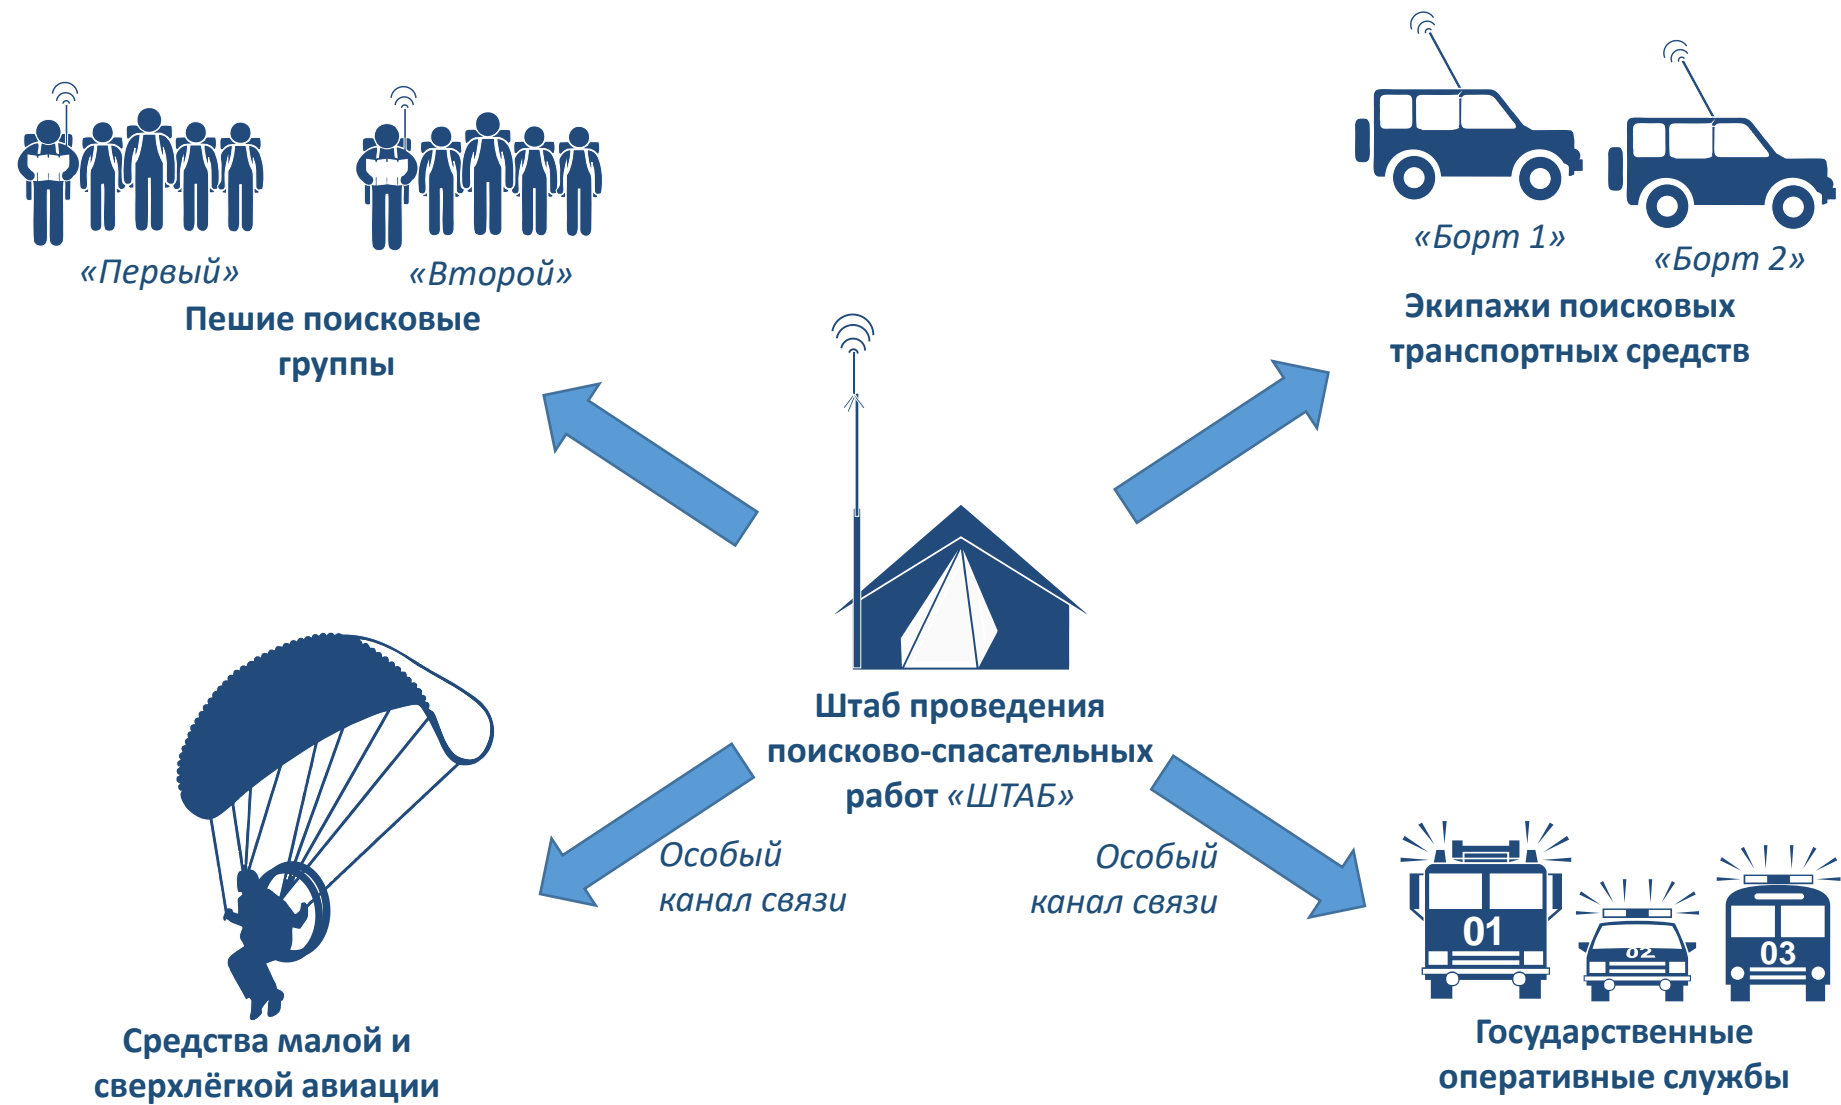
«Первый» «Второй»

Пешие поисковые группы

«Борт 1» «Борт 2»

Экипажи поисковых транспортных средств

Штаб проведения поисково-спасательных работ «ШТАБ»

Особый канал связи

Особый канал связи

Средства малой и сверхлёгкой авиации

01 02 03

Государственные оперативные службы